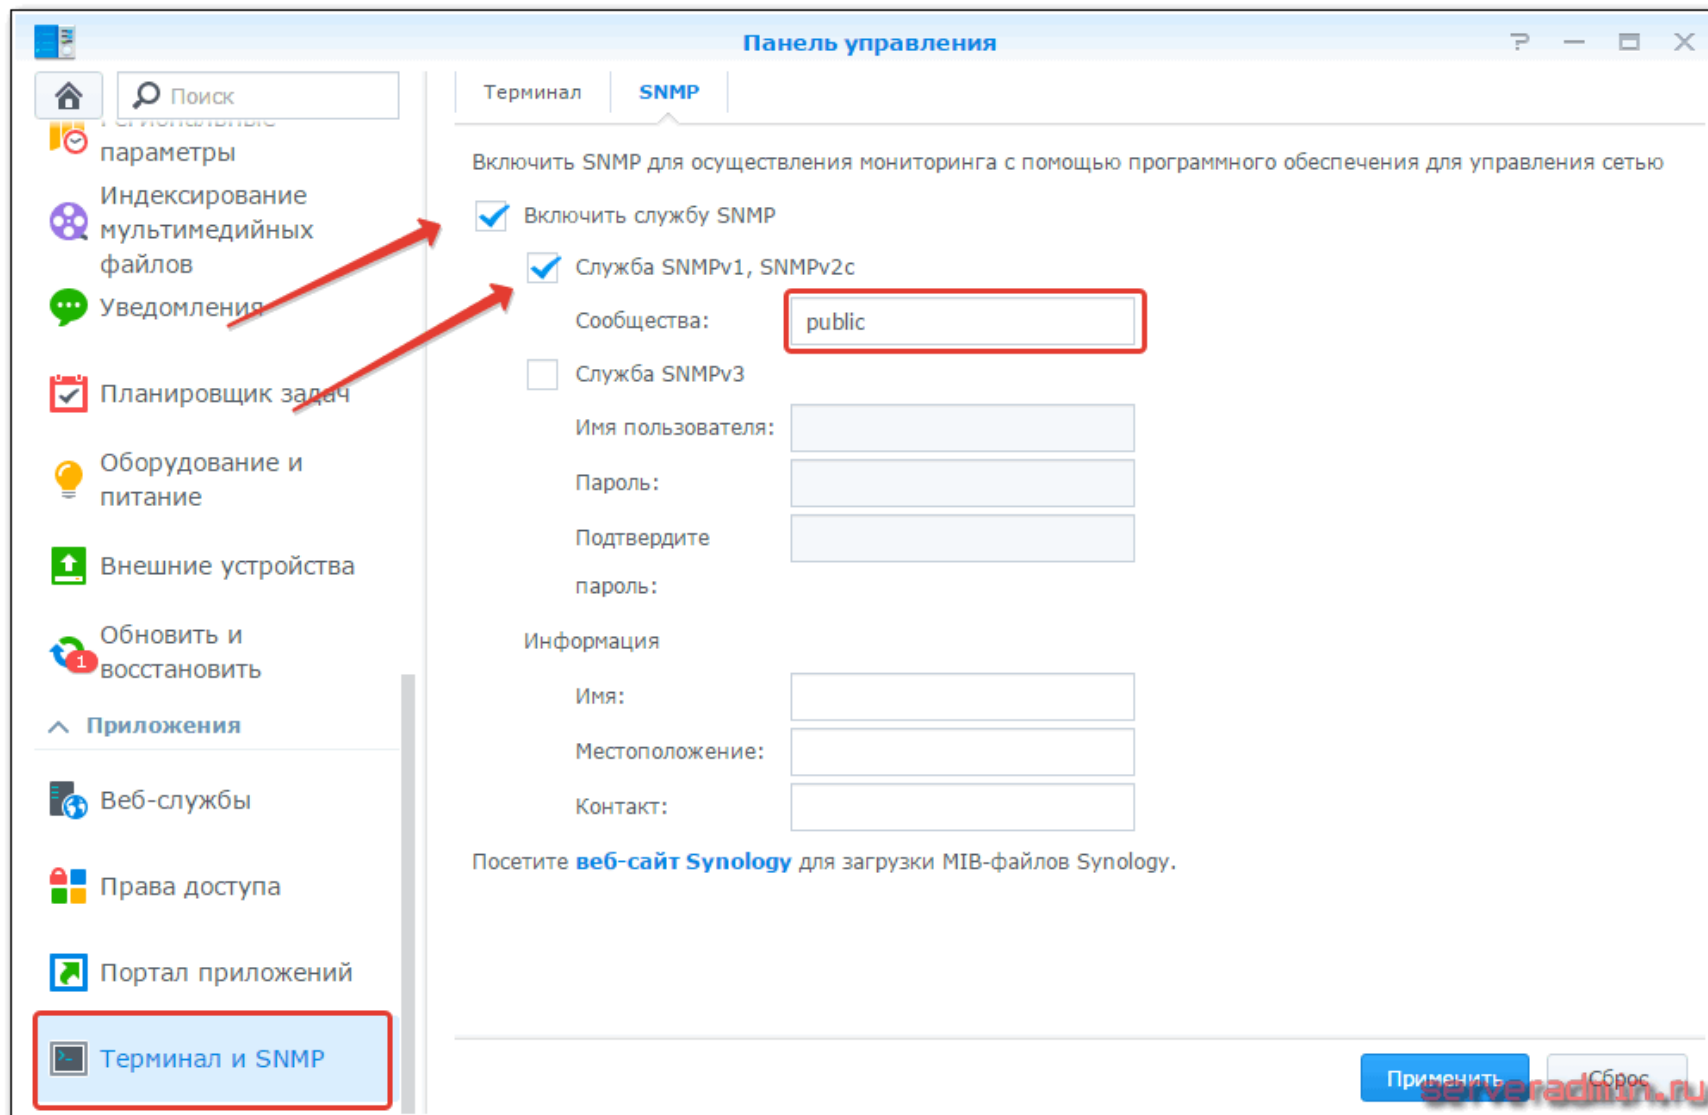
Панель управления

Поиск

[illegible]
параметры

Индексирование мультимедийных файлов

Уведомления

Планировщик задач

Оборудование и питание

Внешние устройства

Обновить и восстановить

1

Приложения

Веб-службы

Права доступа

Портал приложений

Терминал и SNMP

Терминал

SNMP

Включить SNMP для осуществления мониторинга с помощью программного обеспечения для управления сетью

Включить службу SNMP

Служба SNMPv1, SNMPv2c

Сообщества: public

Служба SNMPv3

Имя пользователя:

Пароль:

Подтвердите пароль:

Информация

Имя:

Местоположение:

Контакт:

Посетите веб-сайт Synology для загрузки MIB-файлов Synology.

Применить

Сброс

serveradmin.ru